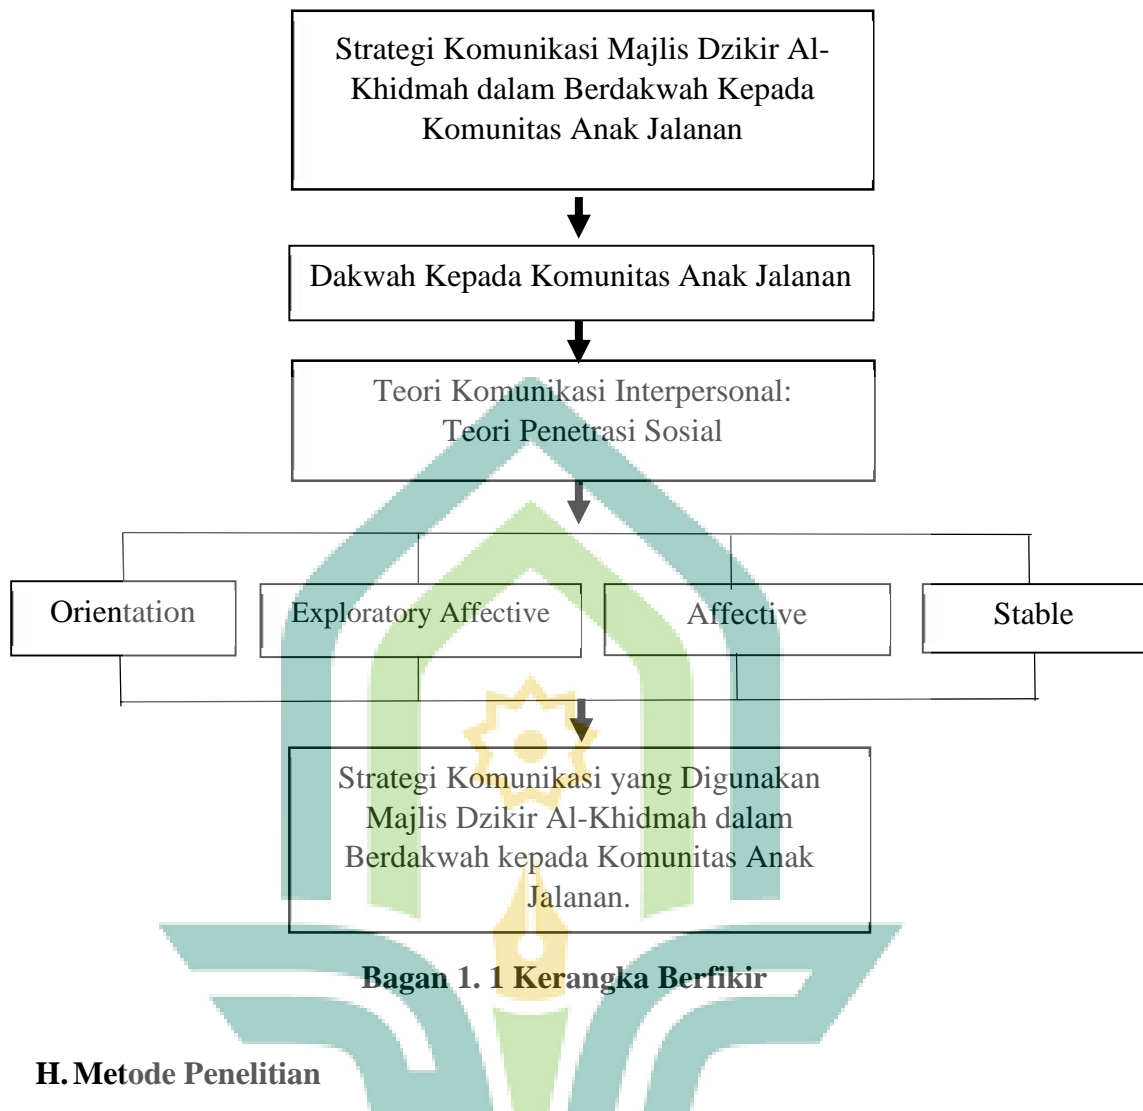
Strategi Komunikasi Majlis Dzikir Al-Khidmah dalam Berdakwah Kepada Komunitas Anak Jalanan

Dakwah Kepada Komunitas Anak Jalanan

Teori Komunikasi Interpersonal: Teori Penetrasi Sosial

Orientation

Exploratory Affective

Affective

Stable

Strategi Komunikasi yang Digunakan Majlis Dzikir Al-Khidmah dalam Berdakwah kepada Komunitas Anak Jalanan.

Bagan 1. 1 Kerangka Berfikir

H. Metode Penelitian